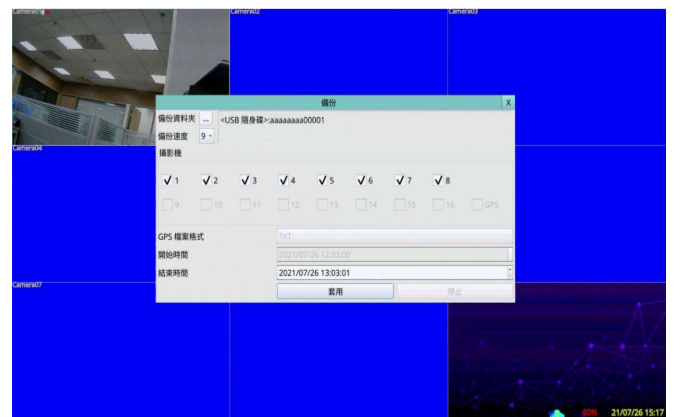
Camera01 Camera02 Camera03

備份 X

備份資料夾 ... <USB 隨身碟>:aaaaaaaa00001

備份速度 9

攝影機

✓1 ✓2 ✓3 ✓4 ✓5 ✓6 ✓7 ✓8

9 10 11 12 13 14 15 16 GPS

Camera04

GPS 檔案格式 TXT

開始時間 2021/07/26 12:03:00

結束時間 2021/07/26 13:03:01

套用 停止

Camera07

60% 21/07/26 15:17